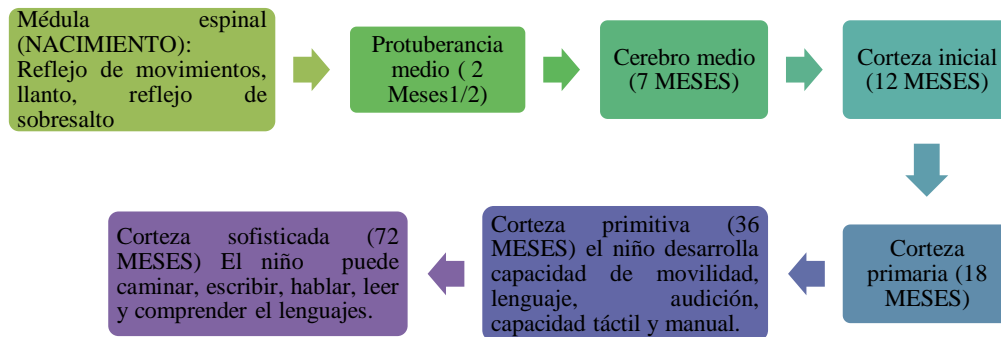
Médula espinal (NACIMIENTO): Reflejo de movimientos, llanto, reflejo de sobresalto

Protuberancia medio ( 2 Meses1/2)

Cerebro medio (7 MESES)

Corteza inicial (12 MESES)

Corteza primaria (18 MESES)

Corteza primitiva (36 MESES) el niño desarrolla capacidad de movilidad, lenguaje, audición, capacidad táctil y manual.

Corteza sofisticada (72 MESES) El niño puede caminar, escribir, hablar, leer y comprender el lenguajes.